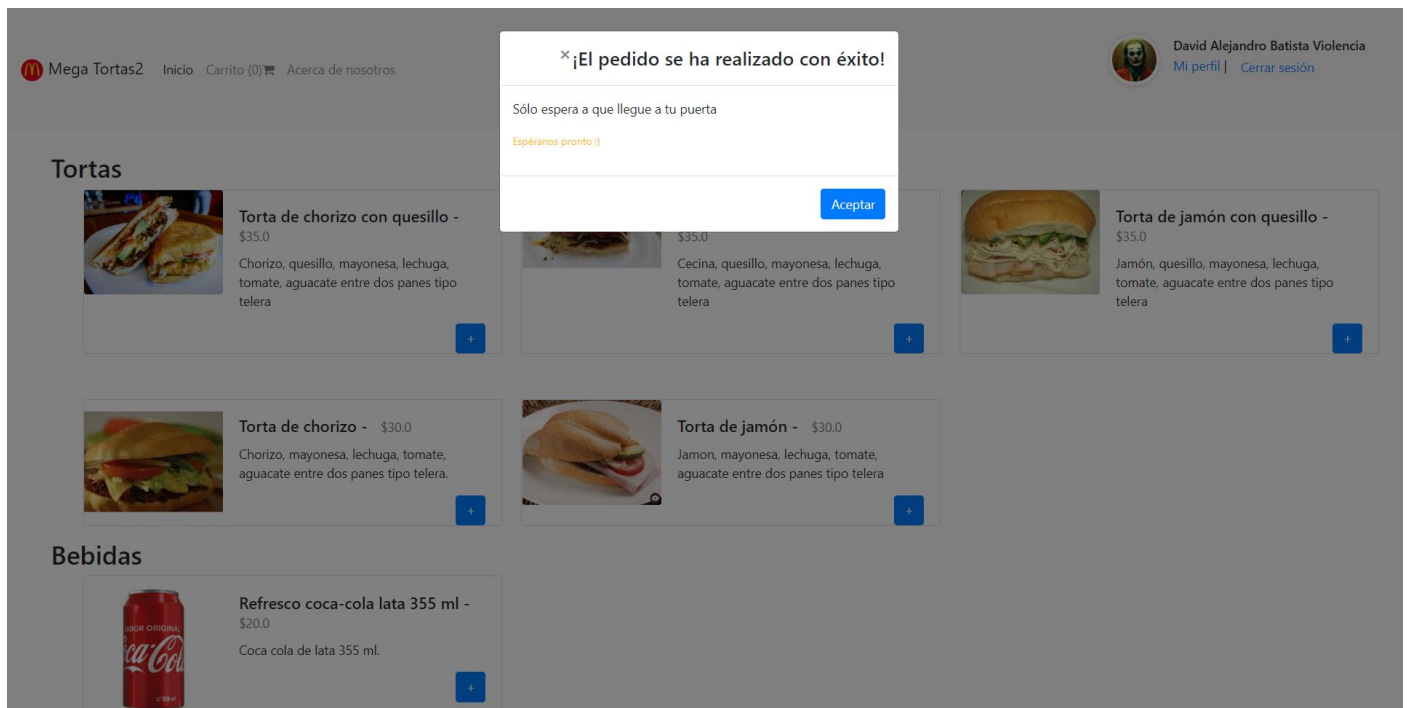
Mega Tortas2 Inicio Carrito (0) Acerca de nosotros

David Alejandro Batista Violencia
Mi perfil | Cerrar sesión

× ¡El pedido se ha realizado con éxito!

Sólo espera a que llegue a tu puerta

Espéranos pronto :)

Aceptar

Tortas

Torta de chorizo con quesillo -
$35.0
Chorizo, quesillo, mayonesa, lechuga, tomate, aguacate entre dos panes tipo telera
+

$35.0
Cecina, quesillo, mayonesa, lechuga, tomate, aguacate entre dos panes tipo telera
+

Torta de jamón con quesillo -
$35.0
Jamón, quesillo, mayonesa, lechuga, tomate, aguacate entre dos panes tipo telera
+

Torta de chorizo - $30.0
Chorizo, mayonesa, lechuga, tomate, aguacate entre dos panes tipo telera.
+

Torta de jamón - $30.0
Jamon, mayonesa, lechuga, tomate, aguacate entre dos panes tipo telera
+

Bebidas

Refresco coca-cola lata 355 ml -
$20.0
Coca cola de lata 355 ml.
+